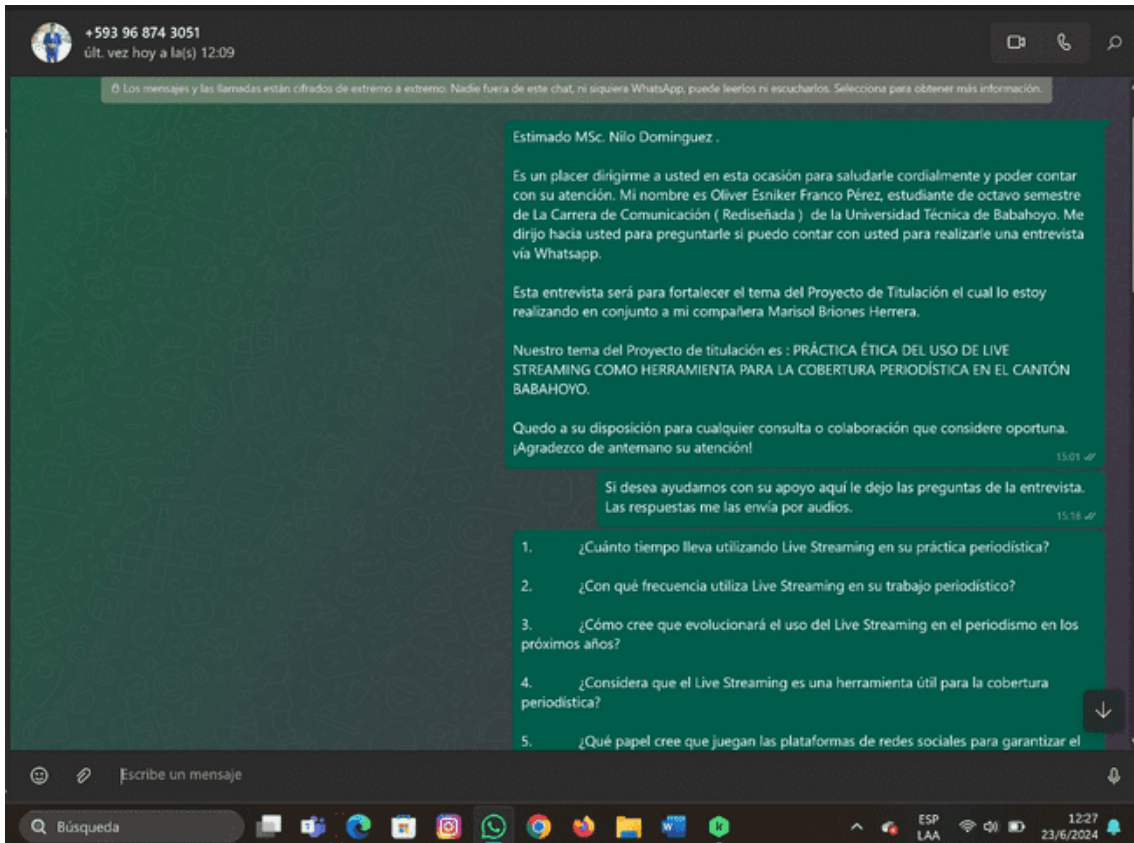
+593 96 874 3051
últ. vez hoy a la(s) 12:09

Los mensajes y las llamadas están cifrados de extremo a extremo. Nadie fuera de este chat, ni siquiera WhatsApp, puede leerlos ni escucharlos. Selecciona para obtener más información.

Estimado MSc. Nilo Dominguez .

Es un placer dirigirme a usted en esta ocasión para saludarle cordialmente y poder contar con su atención. Mi nombre es Oliver Esniker Franco Pérez, estudiante de octavo semestre de La Carrera de Comunicación ( Rediseñada ) de la Universidad Técnica de Babahoyo. Me dirijo hacia usted para preguntarle si puedo contar con usted para realizarle una entrevista vía Whatsapp.

Esta entrevista será para fortalecer el tema del Proyecto de Titulación el cual lo estoy realizando en conjunto a mi compañera Marisol Briones Herrera.

Nuestro tema del Proyecto de titulación es : PRÁCTICA ÉTICA DEL USO DE LIVE STREAMING COMO HERRAMIENTA PARA LA COBERTURA PERIODÍSTICA EN EL CANTÓN BABAHOYO.

Quedo a su disposición para cualquier consulta o colaboración que considere oportuna. ¡Agradezco de antemano su atención!
15:01

Si desea ayudarnos con su apoyo aquí le dejo las preguntas de la entrevista. Las respuestas me las envía por audios.
15:18

1. ¿Cuánto tiempo lleva utilizando Live Streaming en su práctica periodística?

2. ¿Con qué frecuencia utiliza Live Streaming en su trabajo periodístico?

3. ¿Cómo cree que evolucionará el uso del Live Streaming en el periodismo en los próximos años?

4. ¿Considera que el Live Streaming es una herramienta útil para la cobertura periodística?

5. ¿Qué papel cree que juegan las plataformas de redes sociales para garantizar el

Escribe un mensaje

Búsqueda

ESP
LAA
12:27
23/6/2024